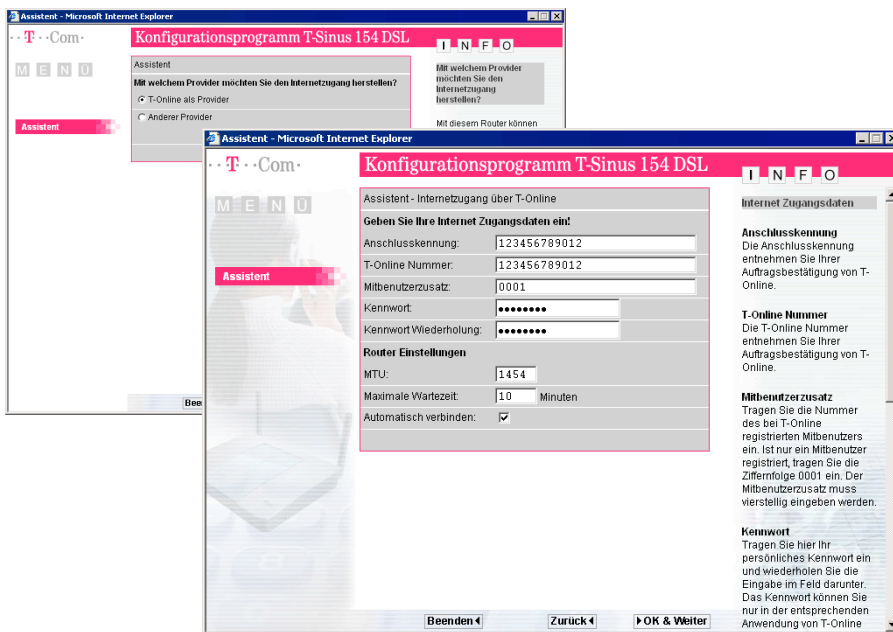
Assistent - Microsoft Internet Explorer

··T··Com·

Konfigurationsprogramm T-Sinus 154 DSL

I N F O

M E N Ü

Assistent

Mit welchem Provider möchten Sie den Internetzugang herstellen?

T-Online als Provider

Anderer Provider

Assistent

Mit welchem Provider möchten Sie den Internetzugang herstellen?

Mit diesem Router können

Been

Assistent - Microsoft Internet Explorer

··T··Com·

Konfigurationsprogramm T-Sinus 154 DSL

I N F O

M E N Ü

Assistent

Assistent - Internetzugang über T-Online

Geben Sie Ihre Internet Zugangsdaten ein!

| | |
|---|---|
| Anschlusskennung: | 123456789012 |
| T-Online Nummer: | 123456789012 |
| Mitbenutzerzusatz: | 0001 |
| Kennwort: | •••••••• |
| Kennwort Wiederholung: | •••••••• |

Router Einstellungen

| | |
|---|---|
| MTU: | 1454 |
| Maximale Wartezeit: | 10 Minuten |
| Automatisch verbinden: | ☑ |

Internet Zugangsdaten

Anschlusskennung
Die Anschlusskennung entnehmen Sie Ihrer Auftragsbestätigung von T-Online.

T-Online Nummer
Die T-Online Nummer entnehmen Sie Ihrer Auftragsbestätigung von T-Online.

Mitbenutzerzusatz
Tragen Sie die Nummer des bei T-Online registrierten Mitbenutzers ein. Ist nur ein Mitbenutzer registriert, tragen Sie die Ziffernfolge 0001 ein. Der Mitbenutzerzusatz muss vierstellig eingeben werden.

Kennwort
Tragen Sie hier Ihr persönliches Kennwort ein und wiederholen Sie die Eingabe im Feld darunter. Das Kennwort können Sie nur in der entsprechenden Anwendung von T-Online

Beenden

Zurück

OK & Weiter